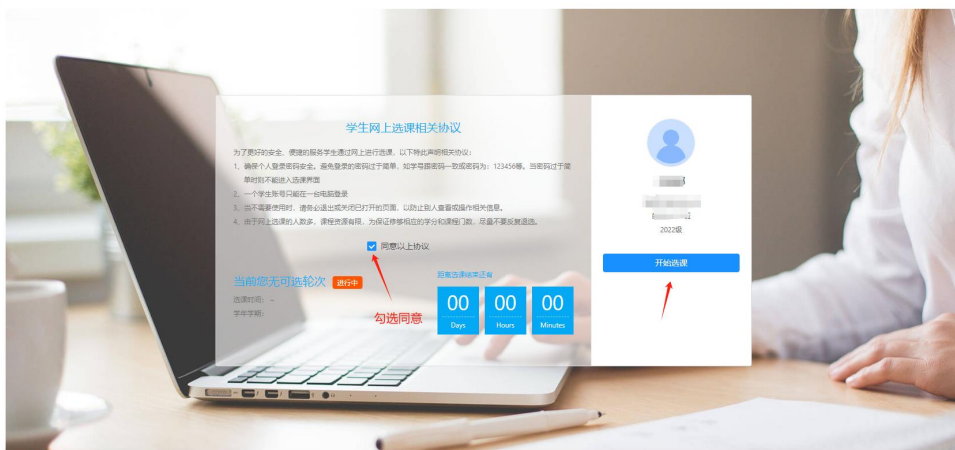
学生网上选课相关协议

为了更好的安全、便捷的服务学生通过网上进行选课，以下特此声明相关协议：
1、确保个人登录密码安全。着色登录的密码过于简单，如学号跟密码一致或密码为：123456等，当密码过于简单时则不能进入选课界面
2、一个学生账号只能在一台电脑登录
3、当不需要使用时，请务必退出或关闭已打开的页面，以防止别人查看或操作相关信息。
4、由于网上选课的人数多，课程资源有限，为保证修够相应的学分和课程门数，尽量不要反复退选。

同意以上协议

当前您无可选轮次 进行中
选课时间：~
学年学期：

距离选课结束还有
00 Days
00 Hours
00 Minutes

勾选同意

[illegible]
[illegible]
2022级

开始选课